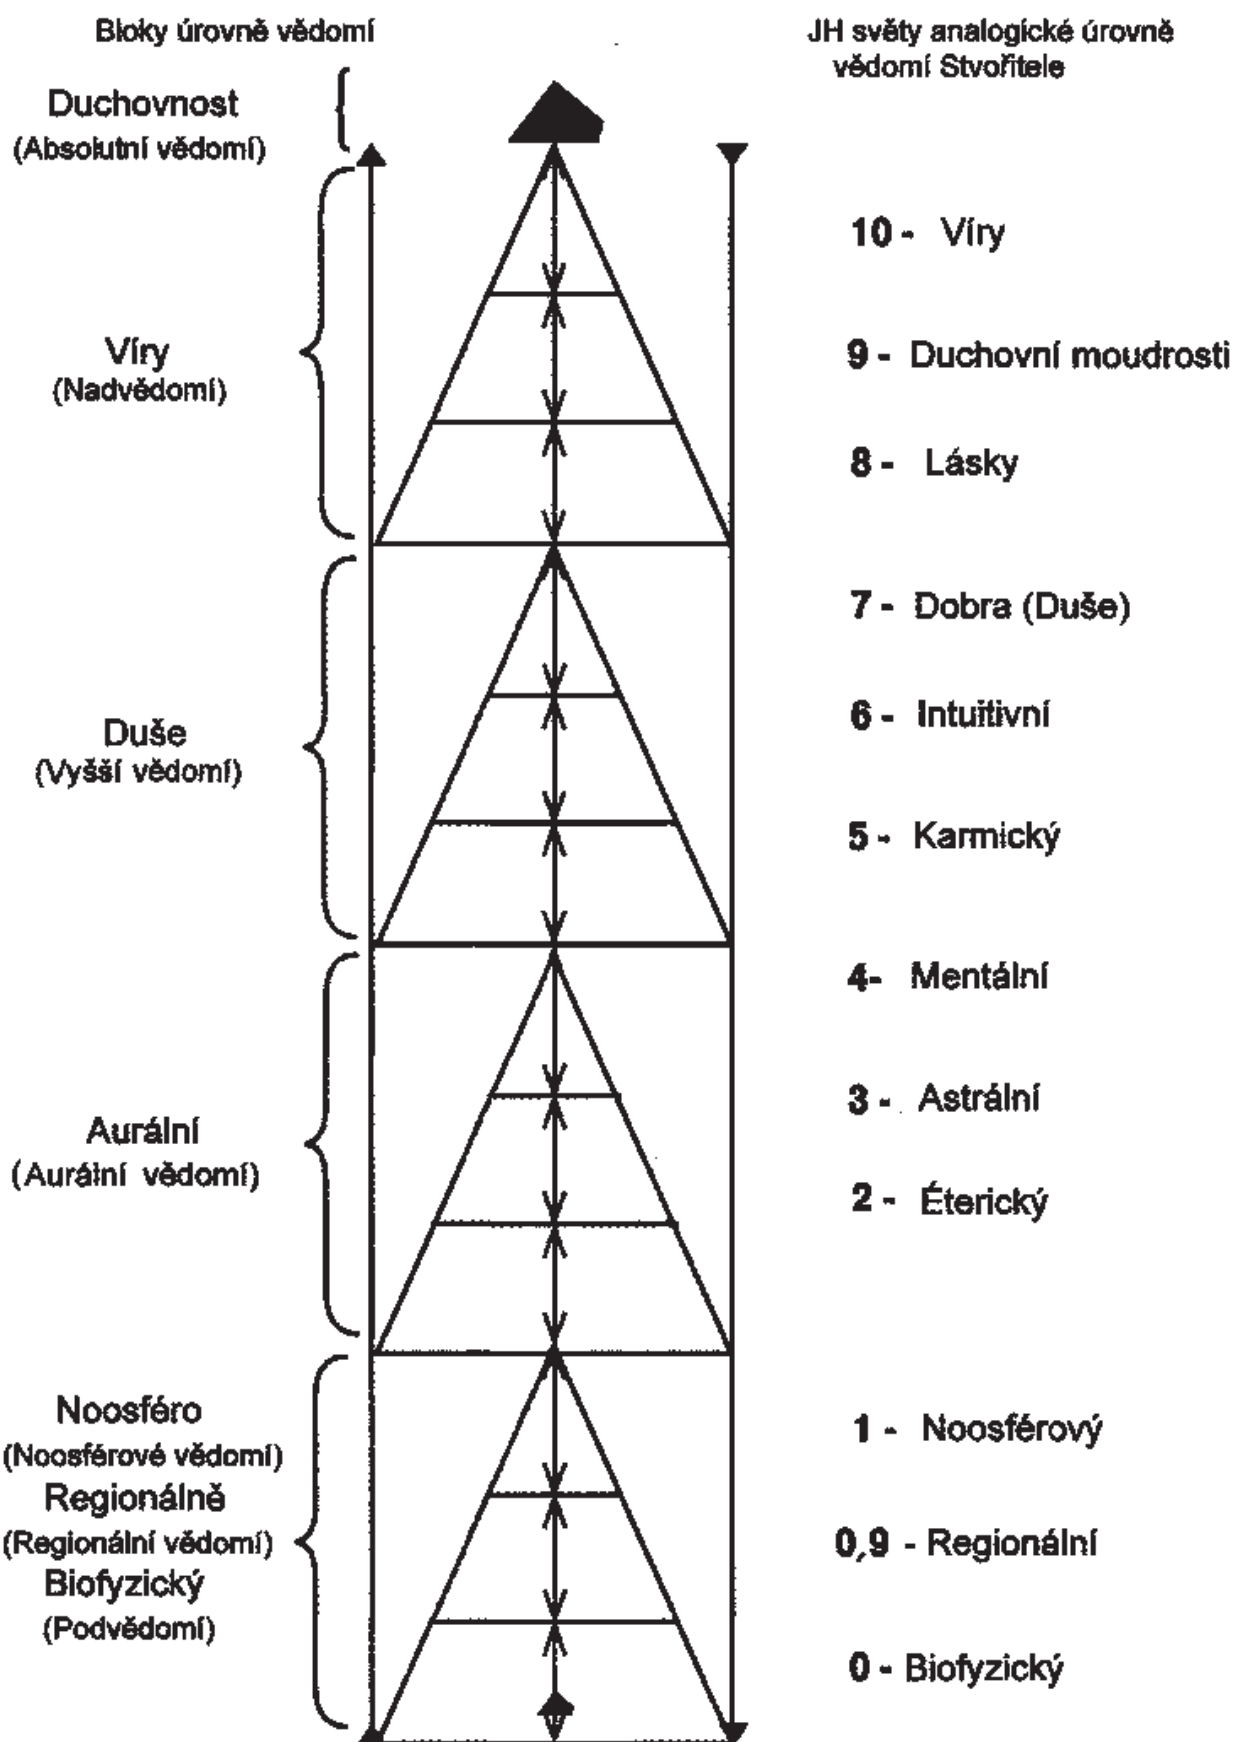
Bloky úrovně vědomí

JH světy analogické úrovně vědomí Stvořitele

Duchovnost
(Absolutní vědomí)

10 - Víry

Víry
(Nadvědomí)

9 - Duchovní moudrosti

8 - Lásky

7 - Dobra (Duše)

6 - Intuitivní

Duše
(Vyšší vědomí)

5 - Karmický

4- Mentální

3 - Astrální

Aurální
(Aurální vědomí)

2 - Éterický

Noosféro
(Noosférové vědomí)
Regionálně
(Regionální vědomí)
Biofyzický
(Podvědomí)

1 - Noosférový

0,9 - Regionální

0 - Biofyzický